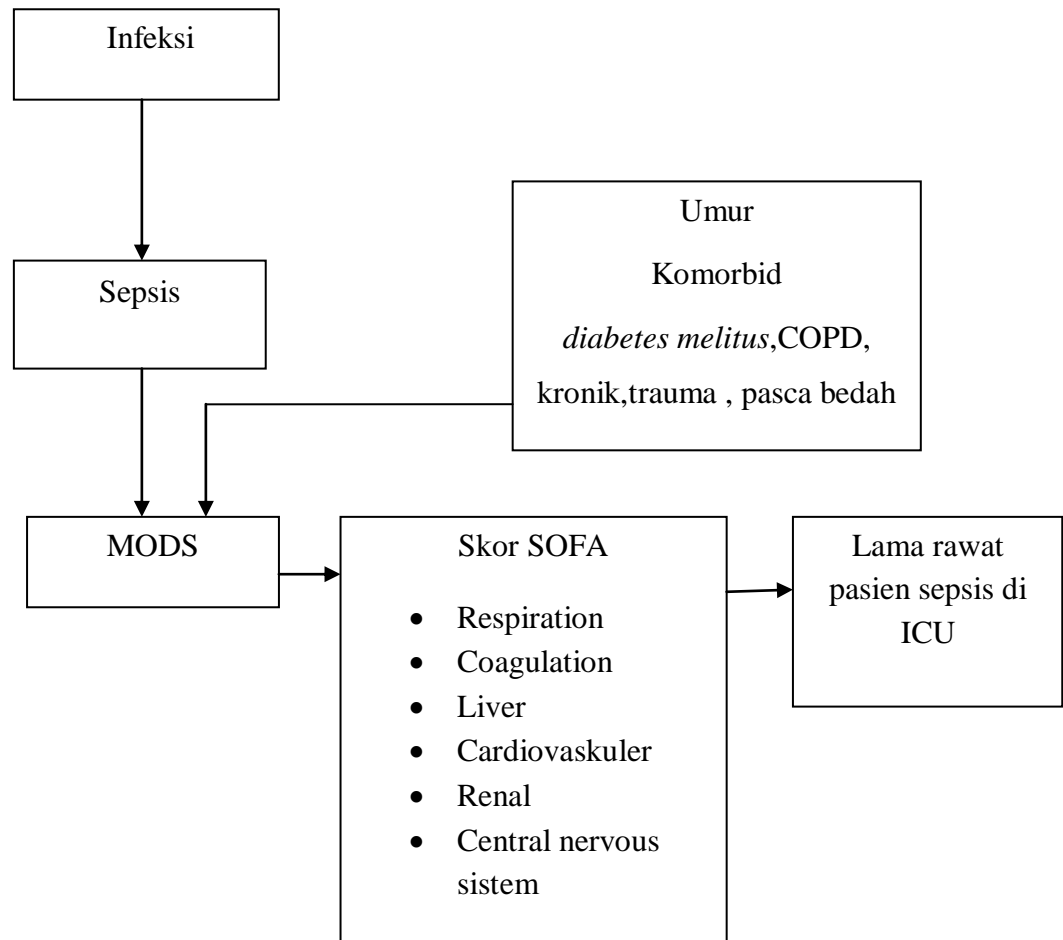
Infeksi

Sepsis

Umur

Komorbid

diabetes melitus,COPD, kronik,trauma , pasca bedah

MODS

Skor SOFA

- Respiration
- Coagulation
- Liver
- Cardiovaskuler
- Renal
- Central nervous sistem

Lama rawat pasien sepsis di ICU